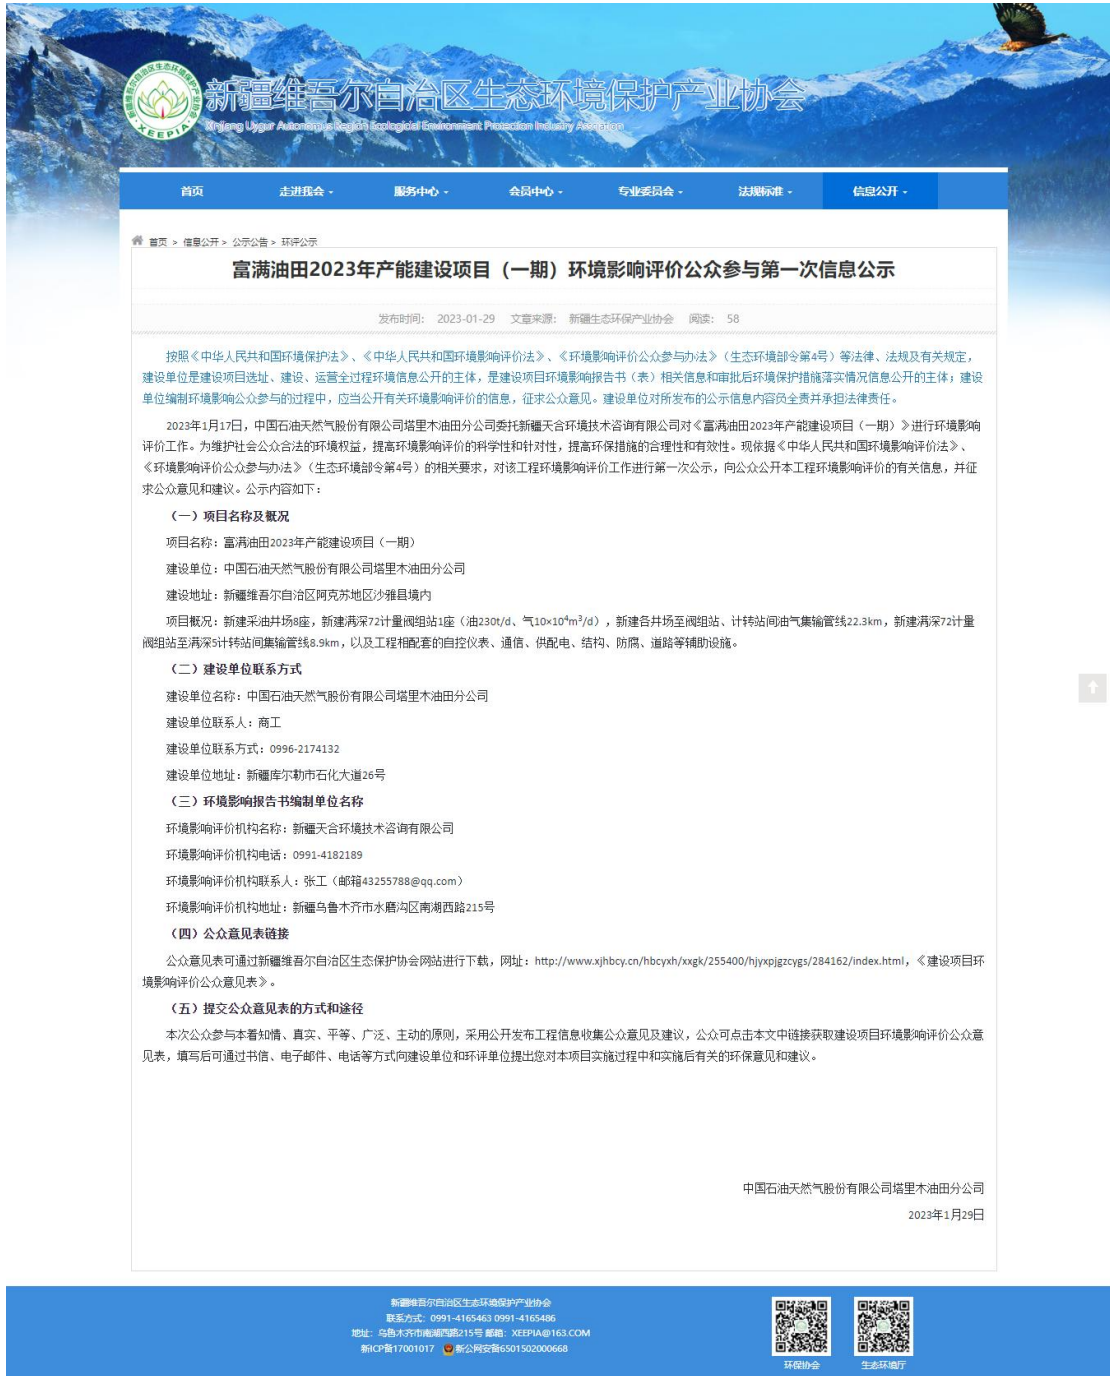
新疆维吾尔自治区生态环境保护产业协会
Xinjiang Uygur Autonomous Region Ecological Environment Protection Industry Association
XEEPIA

首页 走进我会 服务中心 会员中心 专业委员会 法规标准 信息公开

首页 > 信息公开 > 公示公告 > 环评公示

富满油田2023年产能建设项目（一期）环境影响评价公众参与第一次信息公示

发布时间：2023-01-29 文章来源：新疆生态环保产业协会 阅读：58

按照《中华人民共和国环境保护法》、《中华人民共和国环境影响评价法》、《环境影响评价公众参与办法》（生态环境部令第4号）等法律、法规及有关规定，建设单位是建设项目选址、建设、运营全过程环境信息公开的主体，是建设项目环境影响报告书（表）相关信息和审批后环境保护措施落实情况信息公开的主体；建设单位编制环境影响公众参与的过程中，应当公开有关环境影响评价的信息，征求公众意见。建设单位对所发布的公示信息内容负全责并承担法律责任。

2023年1月17日，中国石油天然气股份有限公司塔里木油田分公司委托新疆天合环境技术咨询有限公司对《富满油田2023年产能建设项目（一期）》进行环境影响评价工作。为维护社会公众合法的环境权益，提高环境影响评价的科学性和针对性，提高环保措施的合理性和有效性。现依据《中华人民共和国环境影响评价法》、《环境影响评价公众参与办法》（生态环境部令第4号）的相关要求，对该工程环境影响评价工作进行第一次公示，向公众公开本工程环境影响评价的有关信息，并征求公众意见和建议。公示内容如下：

（一）项目名称及概况

项目名称：富满油田2023年产能建设项目（一期）

建设单位：中国石油天然气股份有限公司塔里木油田分公司

建设地址：新疆维吾尔自治区阿克苏地区沙雅县境内

项目概况：新建采油井场8座，新建满深72计量阀组站1座（油230t/d、气$10\times10^4m^3/d$），新建各井场至阀组站、计转站间油气集输管线22.3km，新建满深72计量阀组站至满深5计转站间集输管线8.9km，以及工程相配套的自控仪表、通信、供配电、结构、防腐、道路等辅助设施。

（二）建设单位联系方式

建设单位名称：中国石油天然气股份有限公司塔里木油田分公司

建设单位联系人：商工

建设单位联系方式：0996-2174132

建设单位地址：新疆库尔勒市石化大道26号

（三）环境影响报告书编制单位名称

环境影响评价机构名称：新疆天合环境技术咨询有限公司

环境影响评价机构电话：0991-4182189

环境影响评价机构联系人：张工（邮箱43255788@qq.com）

环境影响评价机构地址：新疆乌鲁木齐市水磨沟区南湖西路215号

（四）公众意见表链接

公众意见表可通过新疆维吾尔自治区生态保护协会网站进行下载，网址：http://www.xjhbcy.cn/hbcyxh/xxgk/255400/hjyxpjgzcygs/284162/index.html，《建设项目环境影响评价公众意见表》。

（五）提交公众意见表的方式和途径

本次公众参与本着知情、真实、平等、广泛、主动的原则，采用公开发布工程信息收集公众意见及建议，公众可点击本文中链接获取建设项目环境影响评价公众意见表，填写后可通过书信、电子邮件、电话等方式向建设单位和环评单位提出您对本项目实施过程中和实施后有关的环保意见和建议。

中国石油天然气股份有限公司塔里木油田分公司
2023年1月29日

新疆维吾尔自治区生态环境保护产业协会
联系方式：0991-4165463 0991-4165486
地址：乌鲁木齐市南湖西路215号 邮箱：XEEPIA@163.COM
新ICP备17001017 新公网安备6501502000668
环保协会 生态环境厅